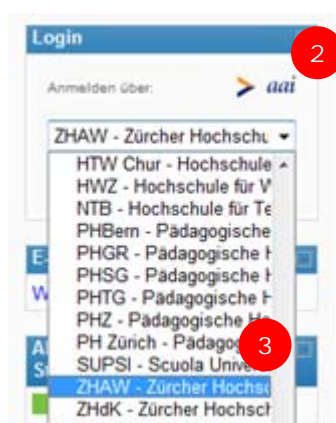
Login

2

Anmelden über:

aai

ZHAW - Zürcher Hochschu

HTW Chur - Hochschule
HWZ - Hochschule für V
NTB - Hochschule für Te
PHBern - Pädagogische
PHGR - Pädagogische H
PHSG - Pädagogische H
PHTG - Pädagogische H
PHZ - Pädagogische H
PH Zürich - Pädagog
SUPSI - Scuola Unive
ZHAW - Zürcher Hochsc
ZHdK - Zürcher Hochsch

3

E

W

A
S